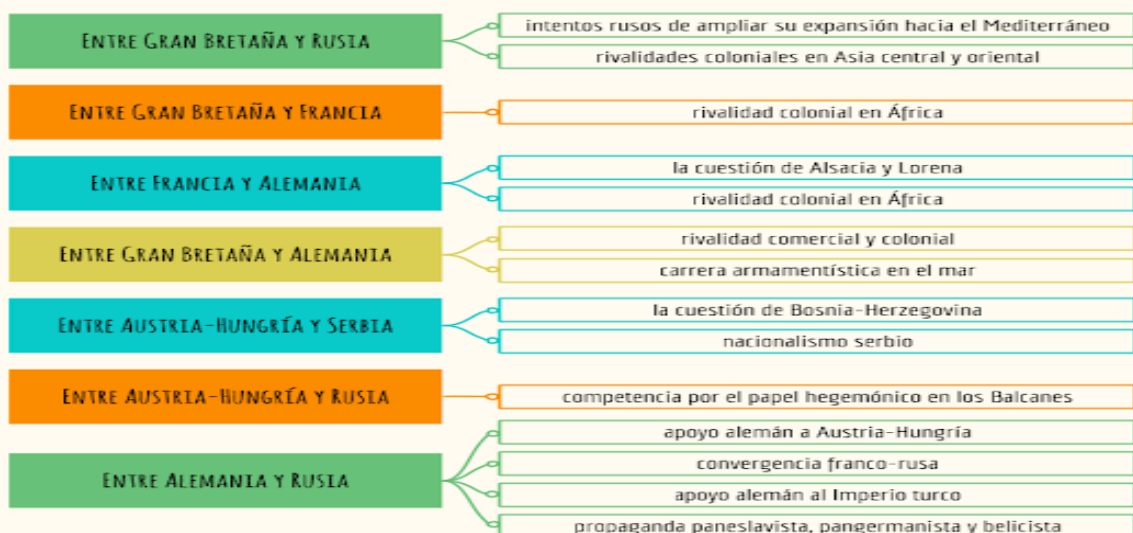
Entre Gran Bretaña y Rusia

intentos rusos de ampliar su expansión hacia el Mediterráneo

rivalidades coloniales en Asia central y oriental

Entre Gran Bretaña y Francia

rivalidad colonial en África

Entre Francia y Alemania

la cuestión de Alsacia y Lorena

rivalidad colonial en África

Entre Gran Bretaña y Alemania

rivalidad comercial y colonial

carrera armamentística en el mar

Entre Austria-Hungría y Serbia

la cuestión de Bosnia-Herzegovina

nacionalismo serbio

Entre Austria-Hungría y Rusia

competencia por el papel hegemónico en los Balcanes

Entre Alemania y Rusia

apoyo alemán a Austria-Hungría

convergencia franco-rusa

apoyo alemán al Imperio turco

propaganda paneslavista, pangermanista y belicista